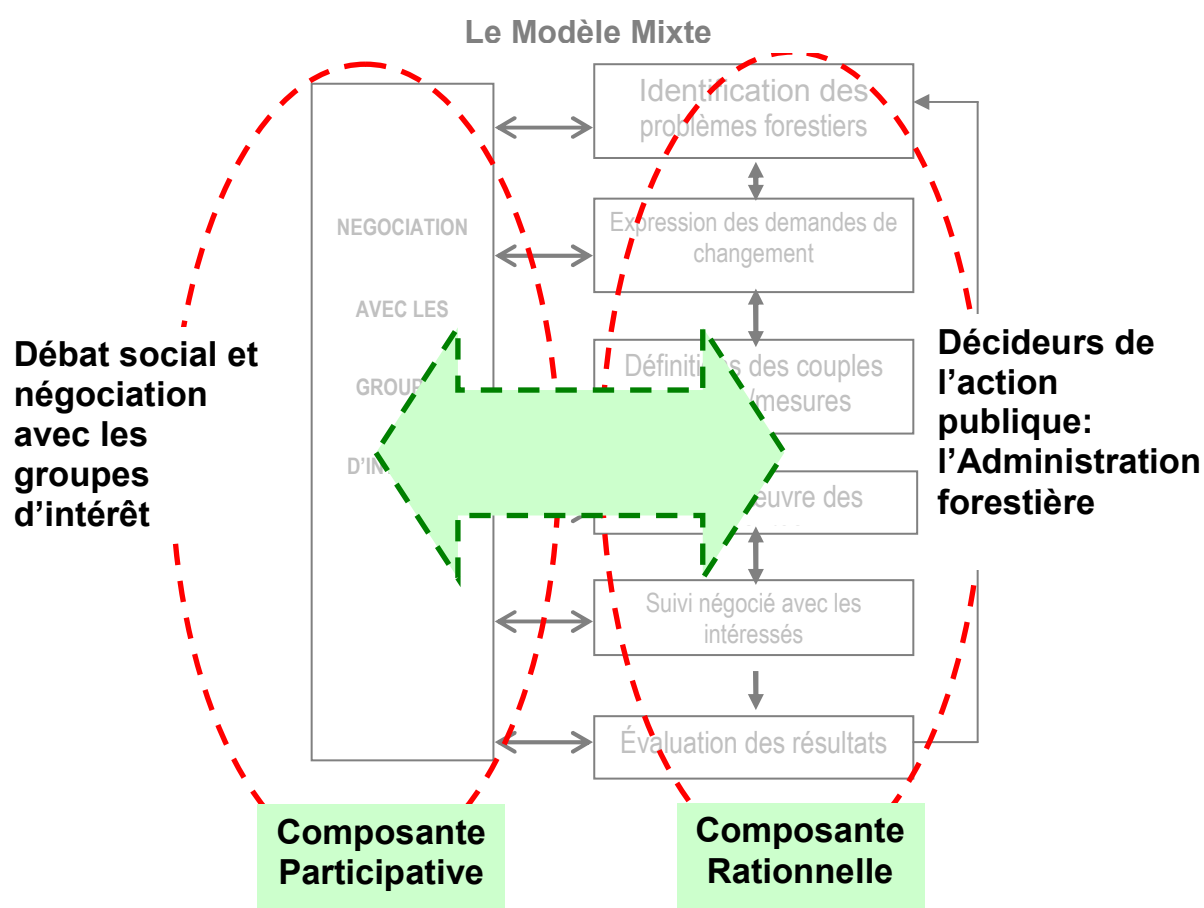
Le Modèle Mixte

Identification des problèmes forestiers

Expression des demandes de changement

Définiti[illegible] des couples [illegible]/mesures

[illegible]euvre des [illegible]

Suivi négocié avec les intéressés

Évaluation des résultats

NEGOCIATION

AVEC LES

GROU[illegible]

D'IN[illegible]

Débat social et négociation avec les groupes d'intérêt

Décideurs de l'action publique: l'Administration forestière

Composante Participative

Composante Rationnelle